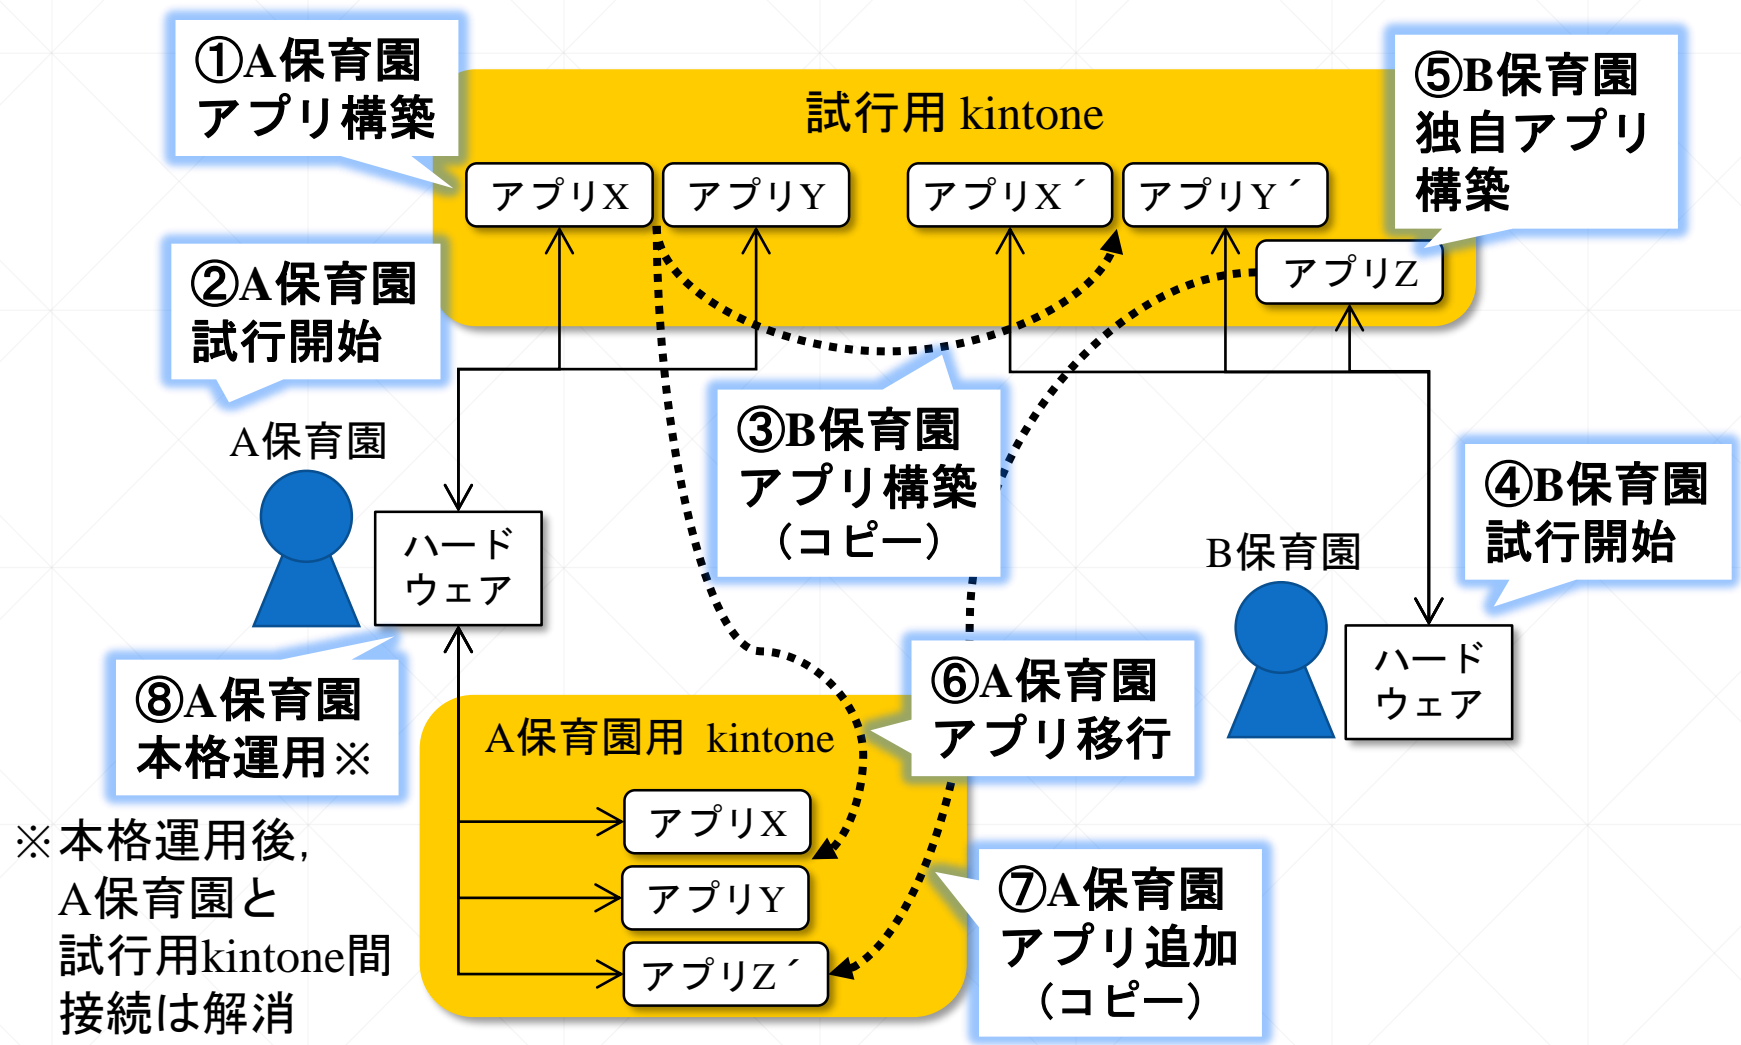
①A保育園
アプリ構築

試行用 kintone

アプリX
アプリY
アプリX´
アプリY´

⑤B保育園
独自アプリ
構築

アプリZ

②A保育園
試行開始

A保育園

ハード
ウェア

③B保育園
アプリ構築
（コピー）

④B保育園
試行開始

B保育園

ハード
ウェア

⑧A保育園
本格運用※

A保育園用 kintone

⑥A保育園
アプリ移行

アプリX
アプリY
アプリZ´

⑦A保育園
アプリ追加
（コピー）

※本格運用後，
A保育園と
試行用kintone間
接続は解消